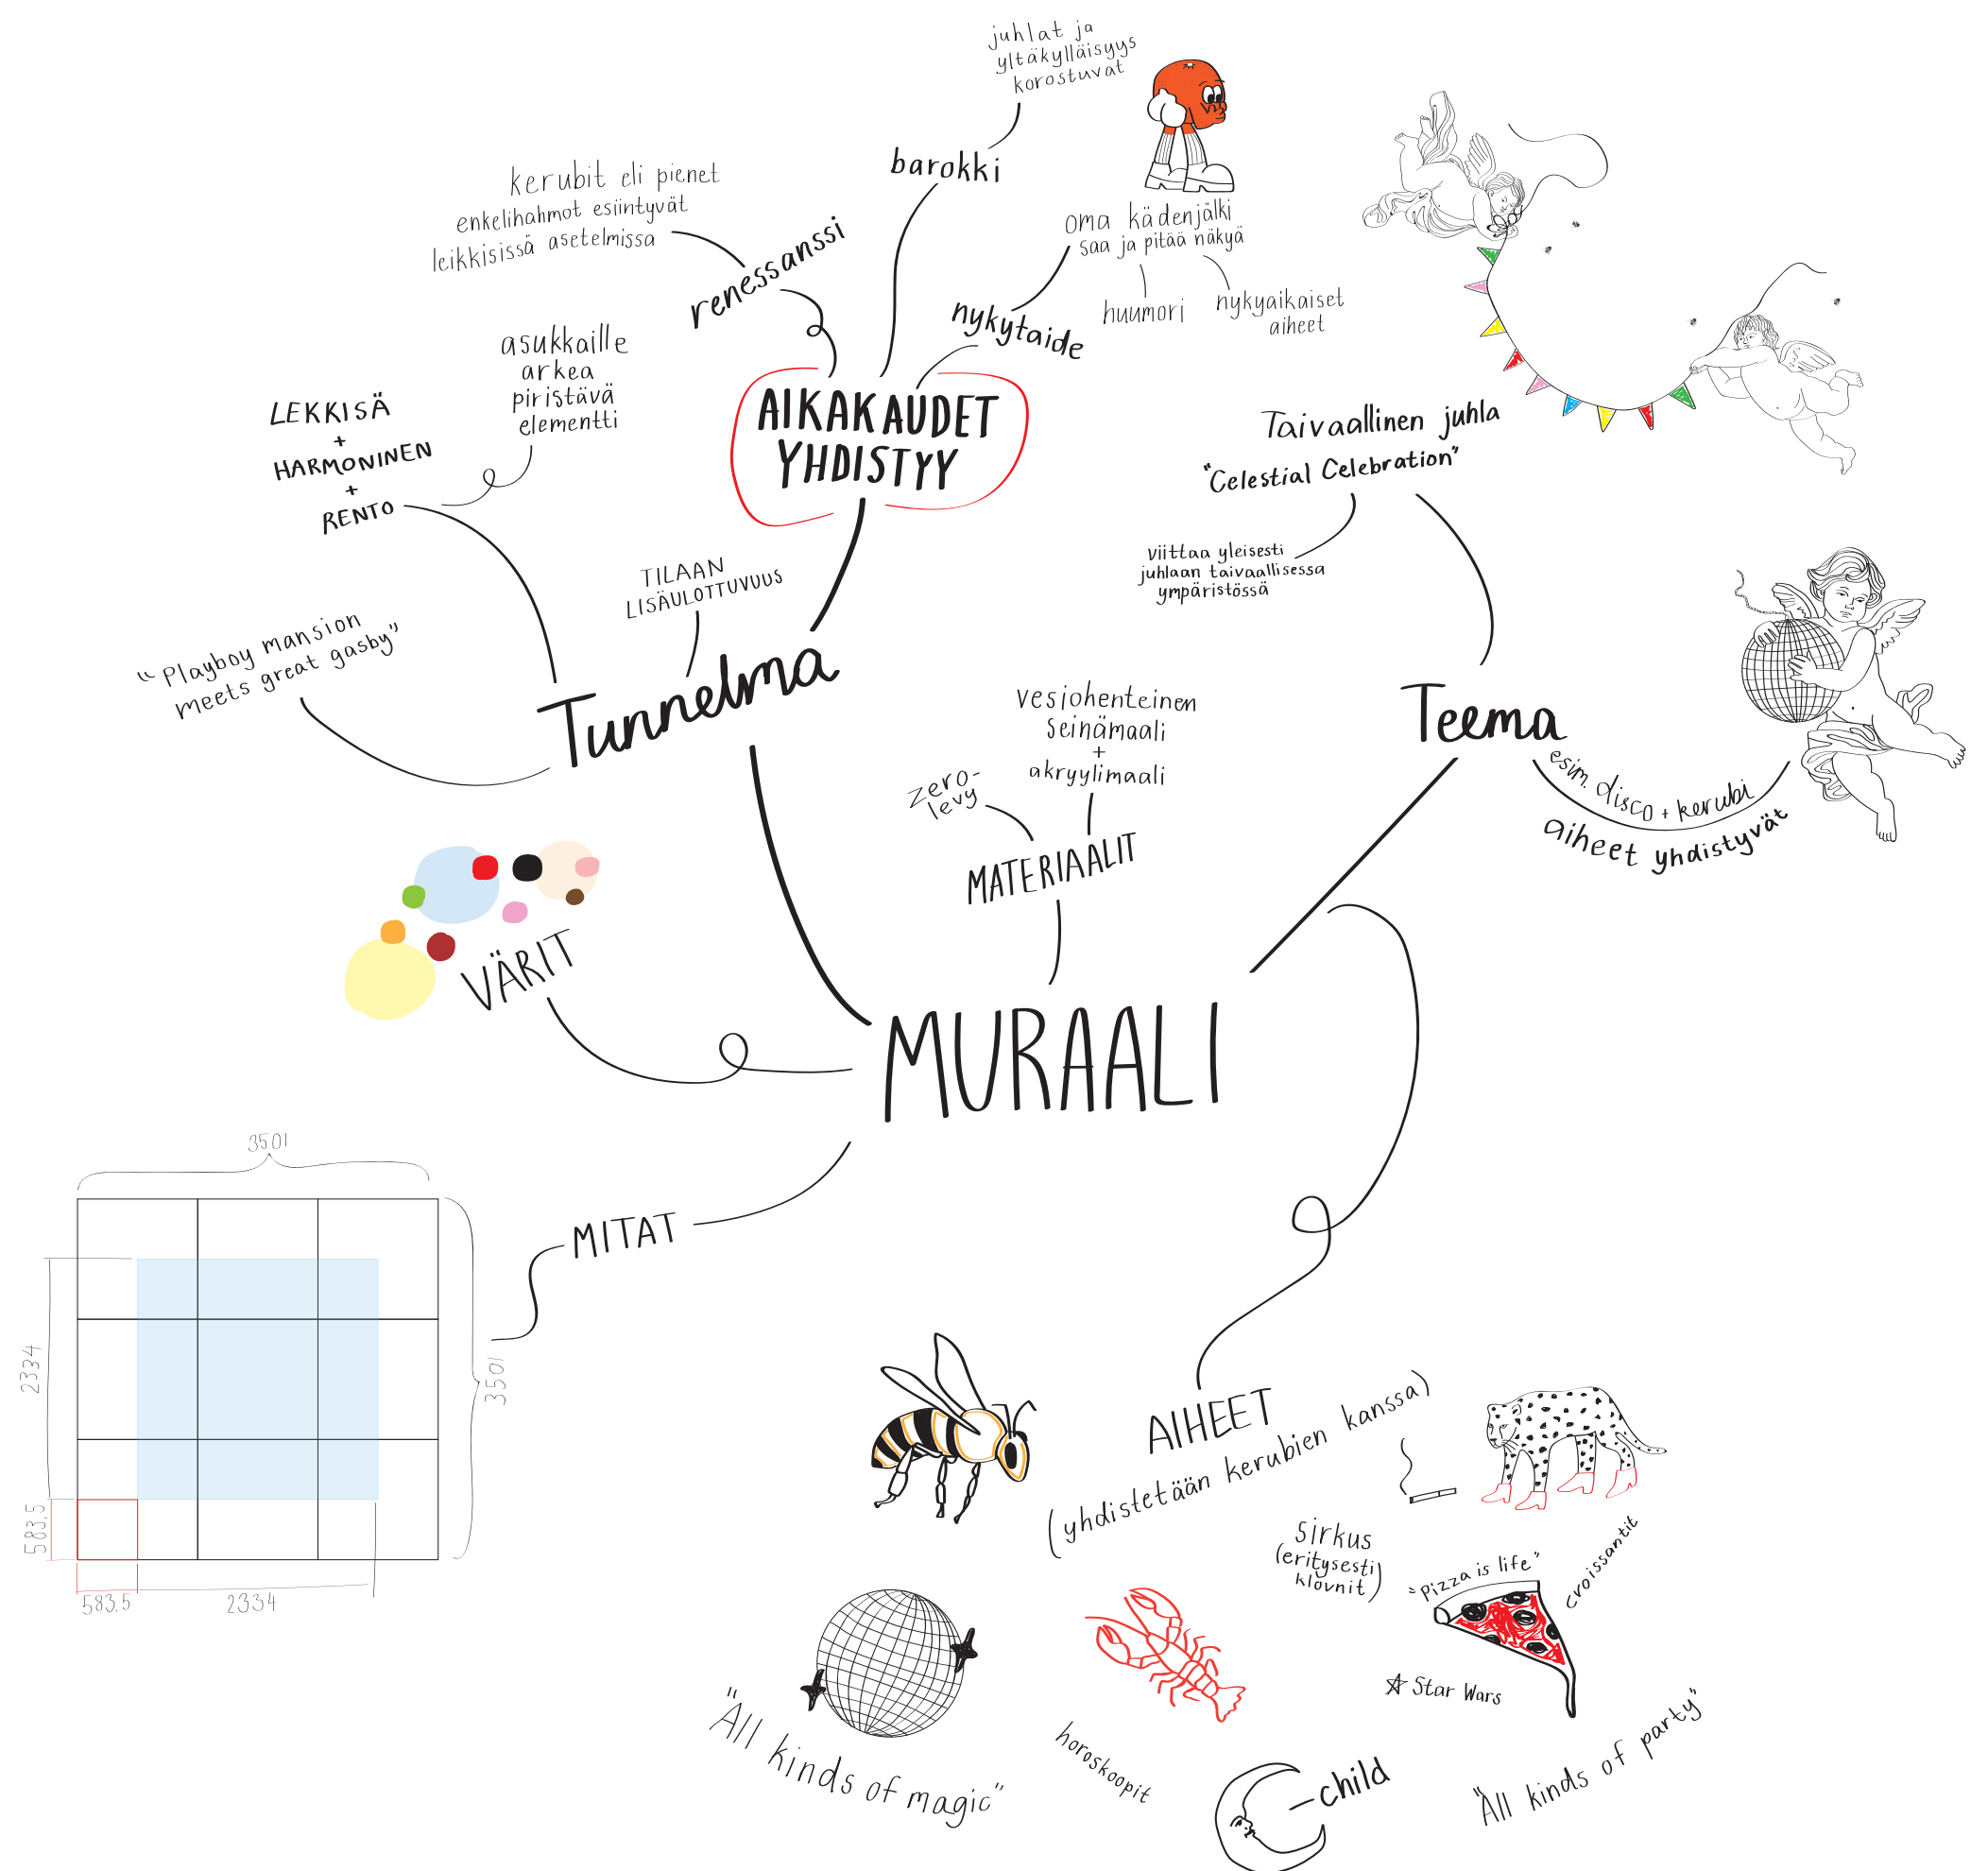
juhlat ja yltäkylläisyys korostuvat

barokki

kerubit eli pienet enkelihahmot esiintyvät leikkisissä asetelmissa

renessanssi

oma kädenjälki saa ja pitää näkyä

nykytaide

huumori

nykyaikaiset aiheet

AIKAKAUDET YHDISTYY

asukkaille arkea piristävä elementti

LEKKISÄ + HARMONINEN + RENTO

TILAAN LISÄULOTTUVUUS

Taivaallinen juhla
"Celestial Celebration"

viittaa yleisesti juhlaan taivaallisessa ympäristössä

"Playboy mansion meets great gasby"

Tunnelma

Teema

esim. disco + kerubi
aiheet yhdistyvät

vesiohenteinen seinämaali + akryylimaali

zero-levy

MATERIAALIT

VÄRIT

MURAALI

3501

MITAT

2334

3501

583.5

583.5

2334

AIHEET
(yhdistetään kerubien kanssa)

Sirkus (eritysesti klovnit)

"Pizza is life"

croissantit

Star Wars

"All kinds of magic"

horoskoopit

-child

"All kinds of party"